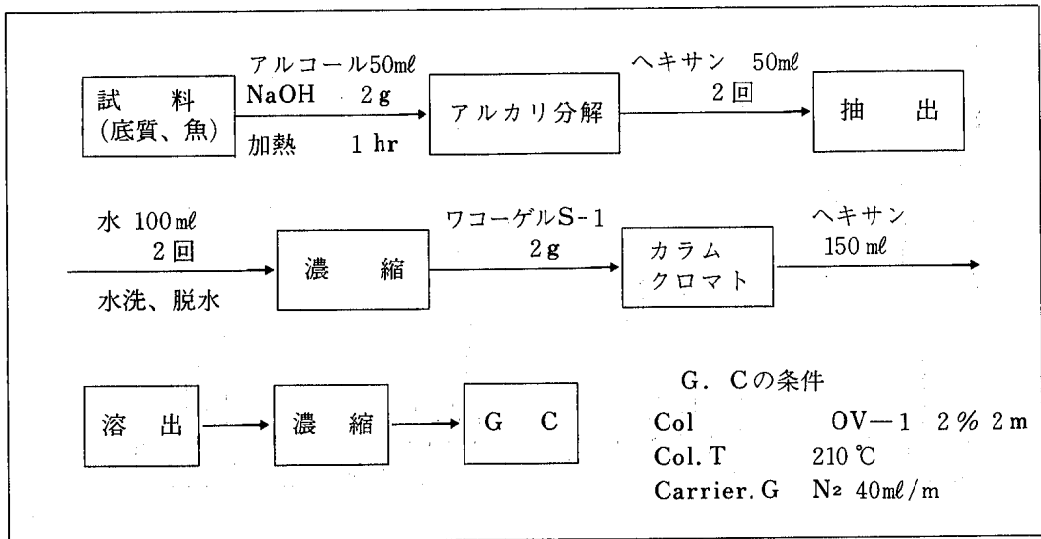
試　料
(底質、魚)

アルコール50mℓ
NaOH　2 g
加熱　1 hr

アルカリ分解

ヘキサン　50mℓ
2 回

抽　出

水 100 mℓ
2 回
水洗、脱水

濃　縮

ワコーゲルS-1
2 g

カラム
クロマト

ヘキサン
150 mℓ

溶　出

濃　縮

G　C

G．Cの条件
Col　OV−1　2％ 2 m
Col. T　210 ℃
Carrier. G　$N_2$ 40mℓ/m